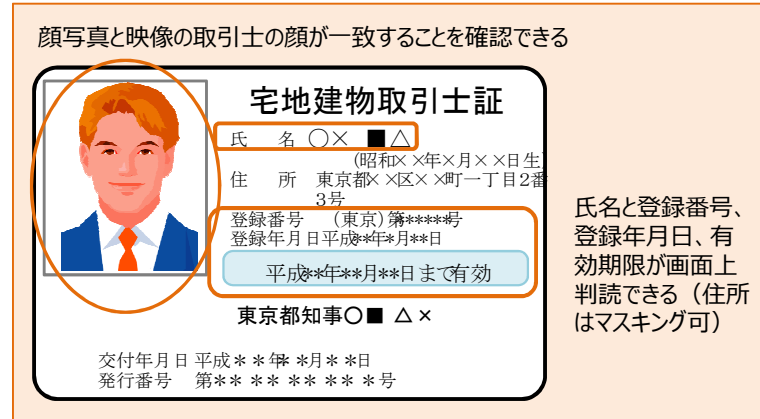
顔写真と映像の取引士の顔が一致することを確認できる

宅地建物取引士証

氏　名　○×　■△

(昭和××年×月××日生)

住　所　東京都××区××町一丁目2番3号

登録番号　(東京)第*****号

登録年月日平成**年*月**日

平成**年**月**日まで有効

東京都知事○■　△×

交付年月日 平成＊＊年＊＊月＊＊日

発行番号　第＊＊ ＊＊ ＊＊ ＊＊ ＊号

氏名と登録番号、登録年月日、有効期限が画面上判読できる（住所はマスキング可）